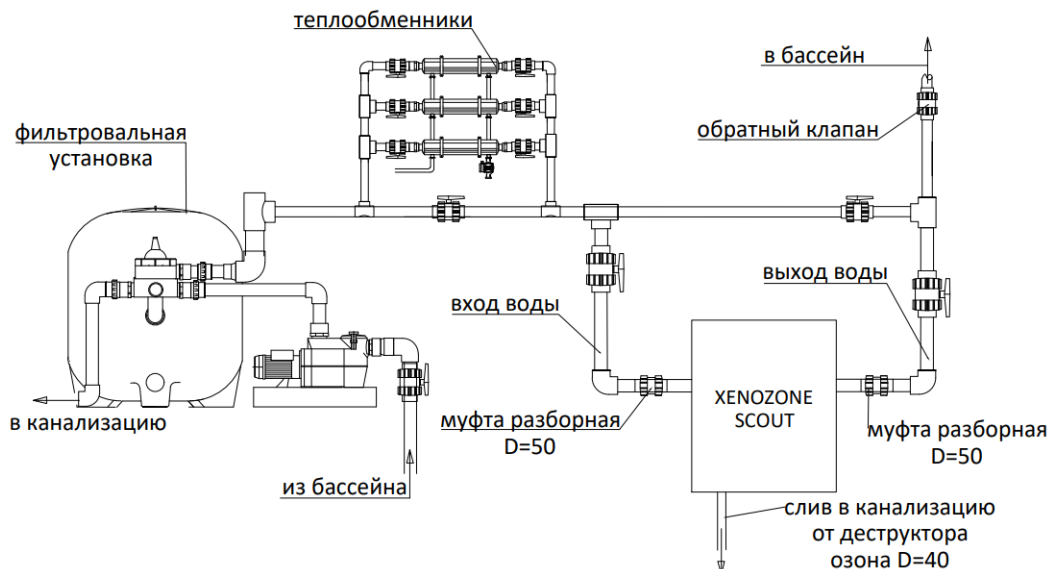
теплообменники

в бассейн

фильтровальная установка

обратный клапан

выход воды

вход воды

XENOZONE SCOUT

в канализацию

муфта разборная D=50

муфта разборная D=50

из бассейна

слив в канализацию от деструктора озона D=40